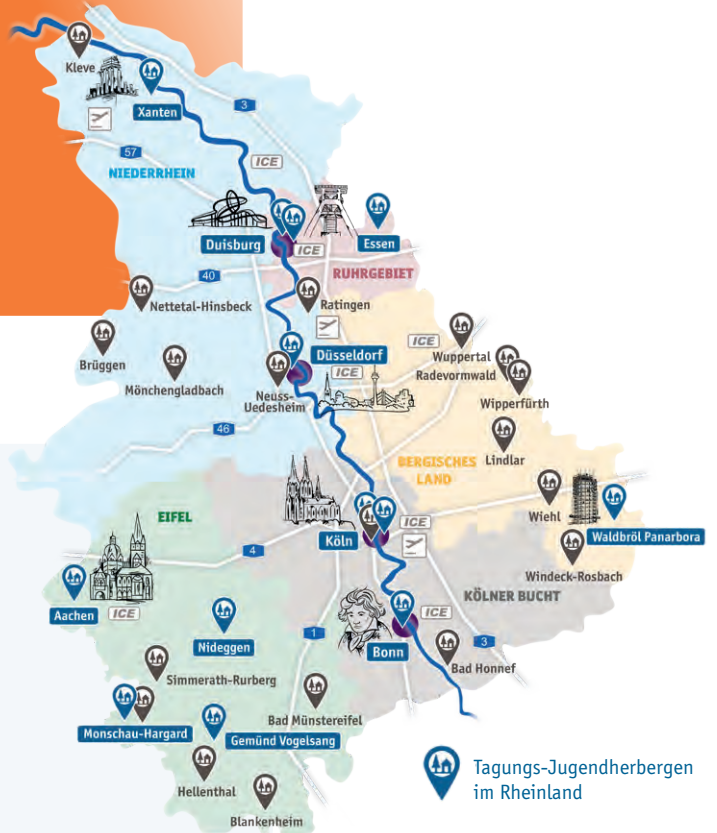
Kleve
Xanten
3
57
ICE
NIEDERRHEIN
Duisburg
ICE
Essen
RUHRGEBIET
40
Nettetal-Hinsbeck
Ratingen
Brüggen
Mönchengladbach
Düsseldorf
ICE
ICE
Wuppertal
Radevormwald
Neuss-Uedesheim
Wipperfürth
46
Lindlar
BERGISCHES LAND
EIFEL
Köln
ICE
Wiehl
Waldbröl Panarbora
4
Windeck-Rosbach
Aachen
ICE
ICE
KÖLNER BUCHT
Nideggen
1
Bonn
3
Bad Honnef
Simmerath-Rurberg
Monschau-Hargard
Bad Münstereifel
Gemünd Vogelsang
Hellenthal
Blankenheim
Tagungs-Jugendherbergen im Rheinland